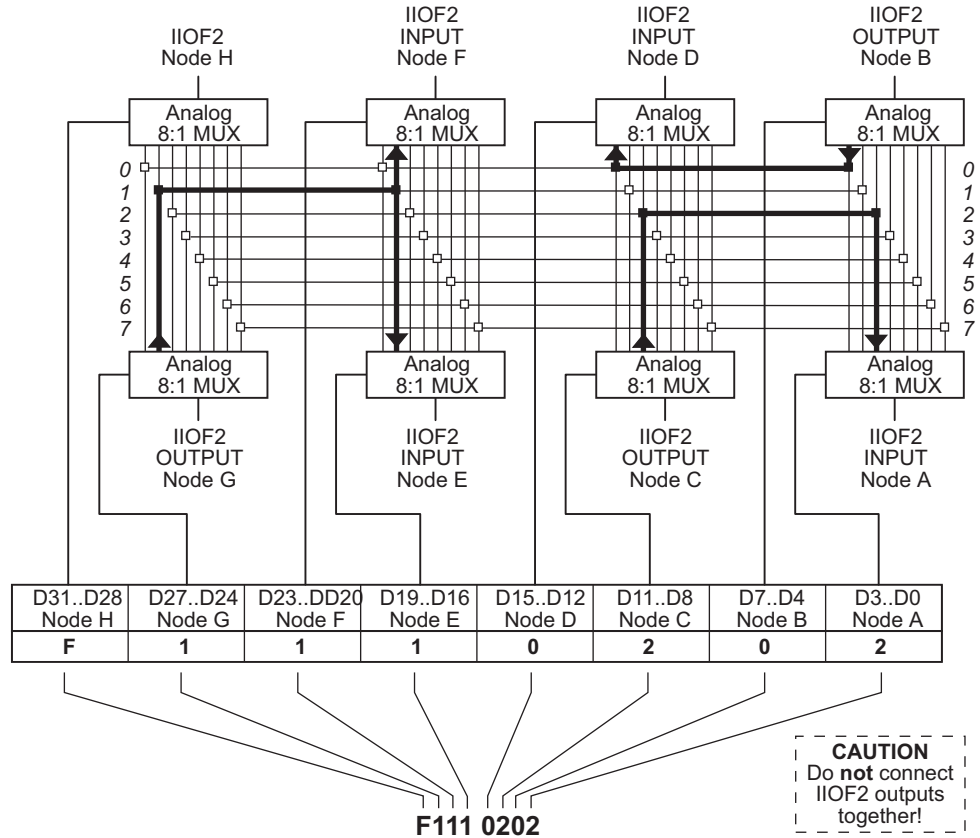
IIOF2
Node H

IIOF2
INPUT
Node F

IIOF2
INPUT
Node D

IIOF2
OUTPUT
Node B

Analog
8:1 MUX

Analog
8:1 MUX

Analog
8:1 MUX

Analog
8:1 MUX

0
1
2
3
4
5
6
7

0
1
2
3
4
5
6
7

Analog
8:1 MUX

Analog
8:1 MUX

Analog
8:1 MUX

Analog
8:1 MUX

IIOF2
OUTPUT
Node G

IIOF2
INPUT
Node E

IIOF2
OUTPUT
Node C

IIOF2
INPUT
Node A

| D31..D28 Node H | D27..D24 Node G | D23..DD20 Node F | D19..D16 Node E | D15..D12 Node D | D11..D8 Node C | D7..D4 Node B | D3..D0 Node A |
|---|---|---|---|---|---|---|---|
| **F** | **1** | **1** | **1** | **0** | **2** | **0** | **2** |

**CAUTION**
Do **not** connect IIOF2 outputs together!

**F111 0202**